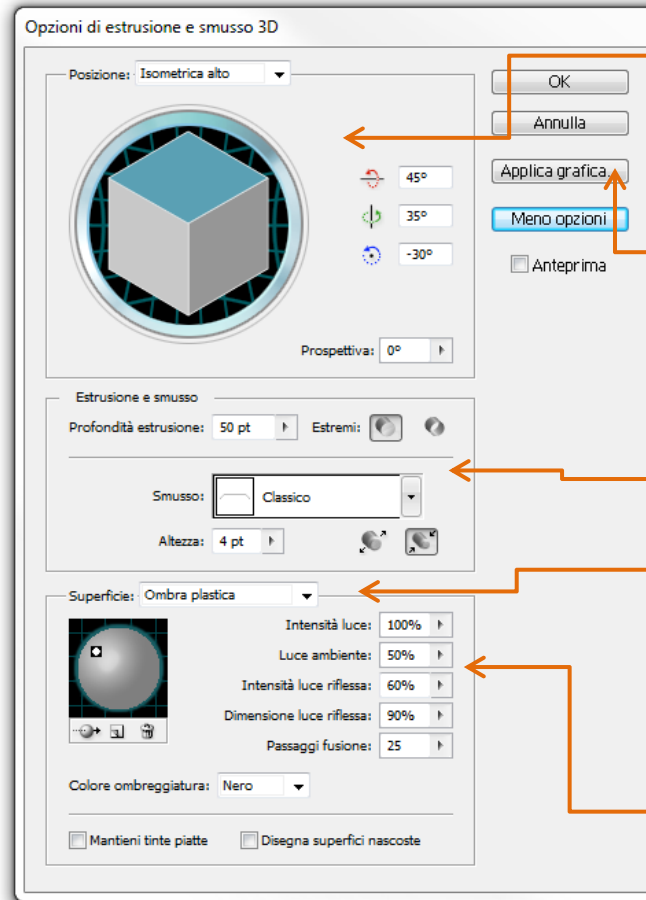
Opzioni di estrusione e smusso 3D

Posizione: Isometrica alto

45°

35°

-30°

Prospettiva: 0°

OK

Annulla

Applica grafica...

Meno opzioni

Anteprima

Estrusione e smusso

Profondità estrusione: 50 pt

Estremi:

Smusso: Classico

Altezza: 4 pt

Superficie: Ombra plastica

Intensità luce: 100%

Luce ambiente: 50%

Intensità luce riflessa: 60%

Dimensione luce riflessa: 90%

Passaggi fusione: 25

Colore ombreggiatura: Nero

Mantieni tinte piatte

Disegna superfici nascoste